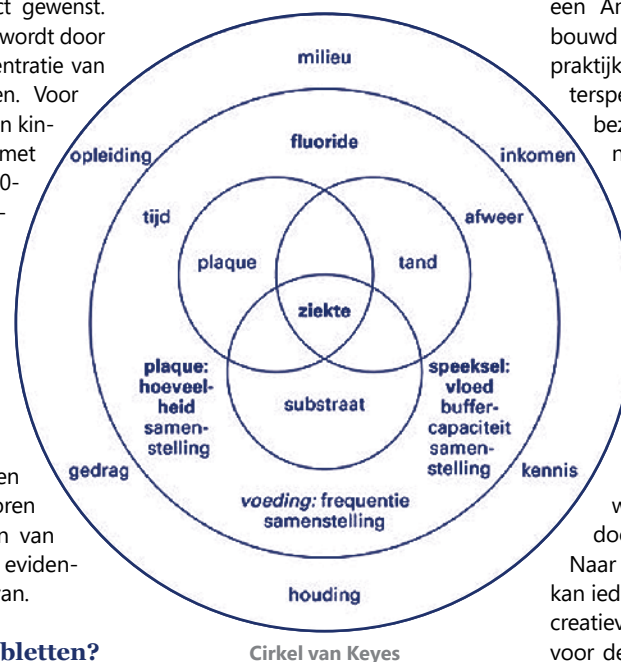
ct gewenst. wordt door entratie van en. Voor n kinmet 0-

en oren n van evidenan.

bletten?

milieu

opleiding

inkomen

fluoride

tijd

afweer

plaque

tand

ziekte

plaque: hoeveelheid samenstelling

substraat

speeksel: vloed buffercapaciteit samenstelling

gedrag

kennis

voeding: frequentie samenstelling

houding

Cirkel van Keyes

een Ar bouwd praktijk tersp bez n

w doo Naar kan ied creatiev voor de